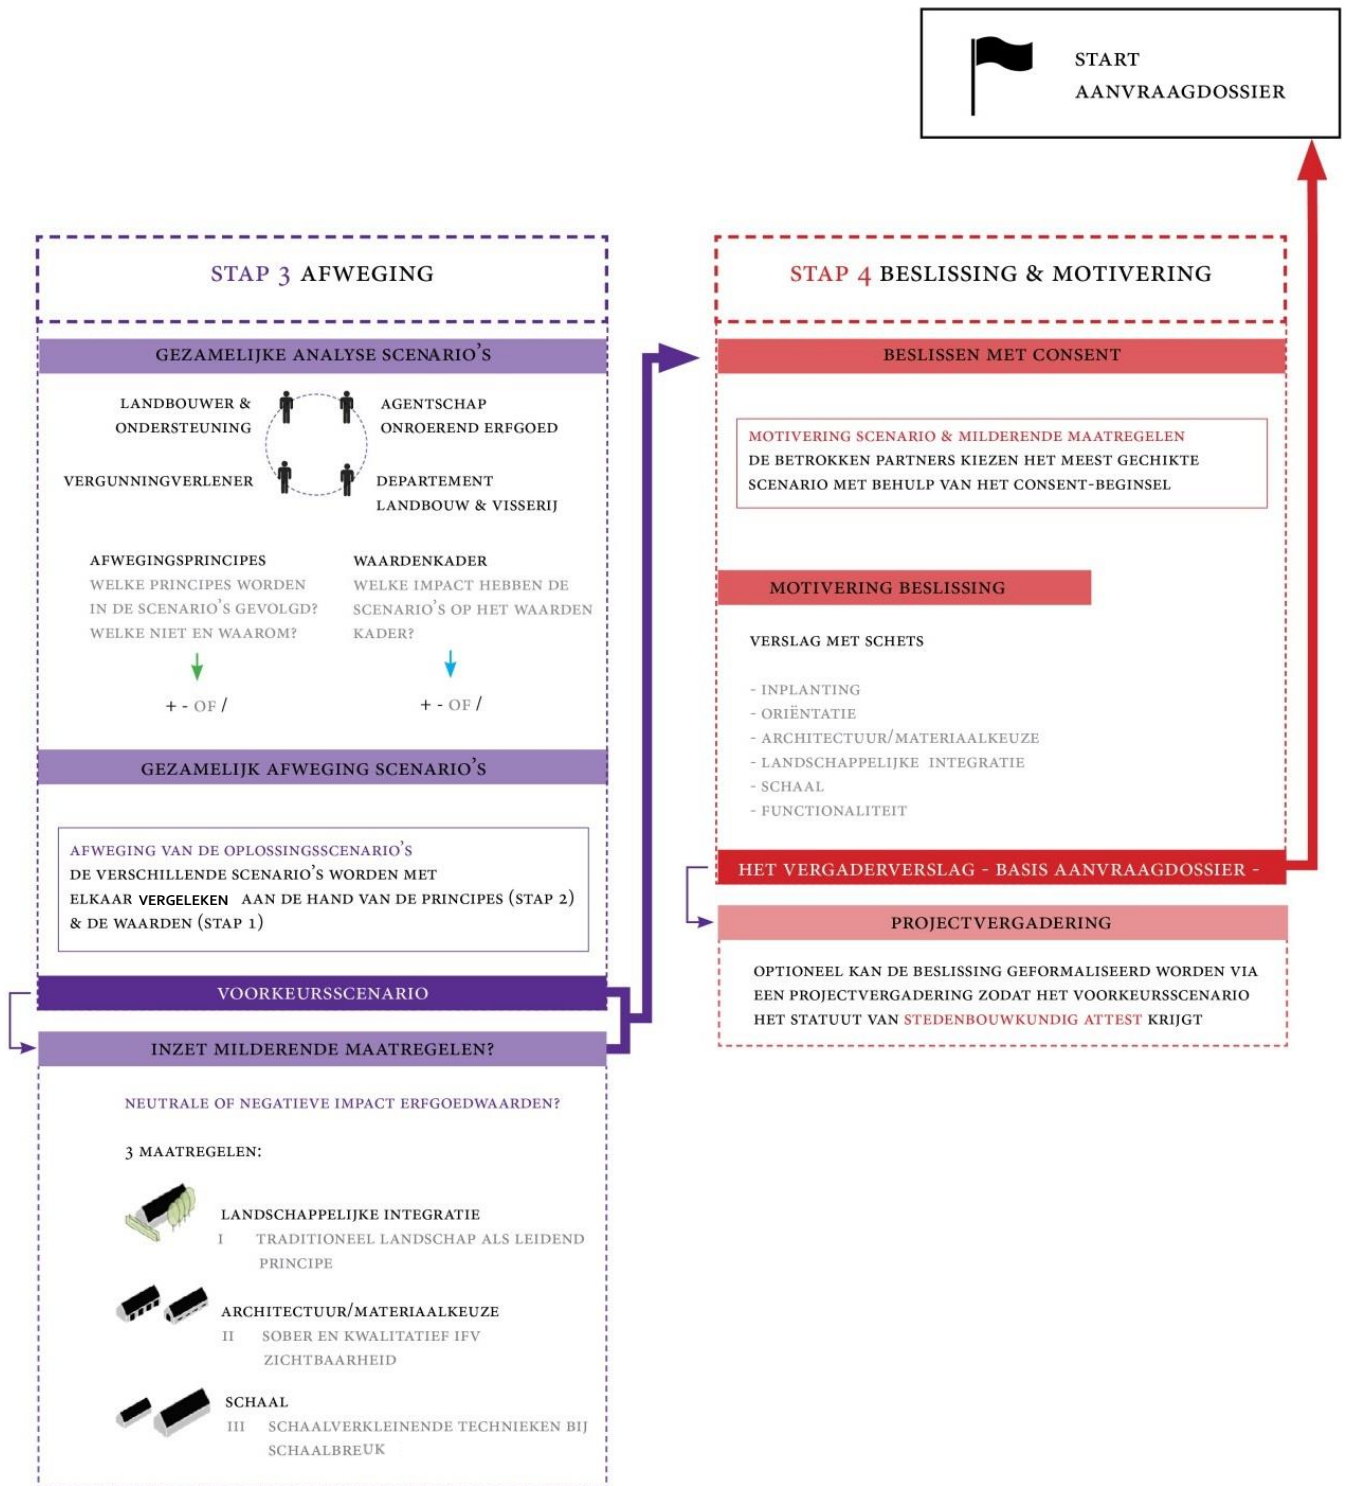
START
AANVRAAGDOSSIER

STAP 3 AFWEGING

GEZAMELIJKE ANALYSE SCENARIO'S

LANDBOUWER & ONDERSTEUNING

AGENTSCHAP ONROEREND ERFGOED

VERGUNNINGVERLENER

DEPARTEMENT LANDBOUW & VISSERIJ

AFWEGINGSPRINCIPES
WELKE PRINCIPES WORDEN IN DE SCENARIO'S GEVOLGD? WELKE NIET EN WAAROM?

+ - OF /

WAARDENKADER
WELKE IMPACT HEBBEN DE SCENARIO'S OP HET WAARDEN KADER?

+ - OF /

GEZAMELIJK AFWEGING SCENARIO'S

AFWEGING VAN DE OPLOSSINGSSCENARIO'S
DE VERSCHILLENDE SCENARIO'S WORDEN MET ELKAAR VERGELEKEN AAN DE HAND VAN DE PRINCIPES (STAP 2) & DE WAARDEN (STAP 1)

VOORKEURSSCENARIO

INZET MILDERENDE MAATREGELEN?

NEUTRALE OF NEGATIEVE IMPACT ERFGOEDWAARDEN?

3 MAATREGELEN:

LANDSCHAPPELIJKE INTEGRATIE
I TRADITIONEEL LANDSCHAP ALS LEIDEND PRINCIPE

ARCHITECTUUR/MATERIAALKEUZE
II SOBER EN KWALITATIEF IFV ZICHTBAARHEID

SCHAAL
III SCHAALVERKLEINENDE TECHNIEKEN BIJ SCHAALBREUK

STAP 4 BESLISSING & MOTIVERING

BESLISSEN MET CONSENT

MOTIVERING SCENARIO & MILDERENDE MAATREGELEN
DE BETROKKEN PARTNERS KIEZEN HET MEEST GECHIKTE SCENARIO MET BEHULP VAN HET CONSENT-BEGINSEL

MOTIVERING BESLISSING

VERSLAG MET SCHETS

- INPLANTING
- ORIËNTATIE
- ARCHITECTUUR/MATERIAALKEUZE
- LANDSCHAPPELIJKE INTEGRATIE
- SCHAAL
- FUNCTIONALITEIT

HET VERGADERVERSLAG - BASIS AANVRAAGDOSSIER -

PROJECTVERGADERING

OPTIONEEL KAN DE BESLISSING GEFORMALISEERD WORDEN VIA EEN PROJECTVERGADERING ZODAT HET VOORKEURSSCENARIO HET STATUUT VAN STEDENBOUWKUNDIG ATTEST KRIJGT